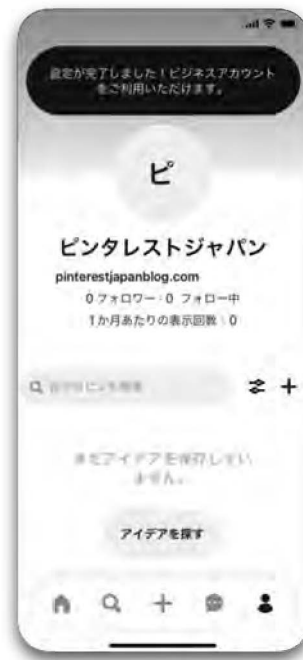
設定が完了しました！ビジネスアカウントをご利用いただけます。

ピ

ピンタレストジャパン

pinterestjapanblog.com

0 フォロワー · 0 フォロー中

1か月あたりの表示回数：0

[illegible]

まだアイデアを保存していません。

アイデアを探す